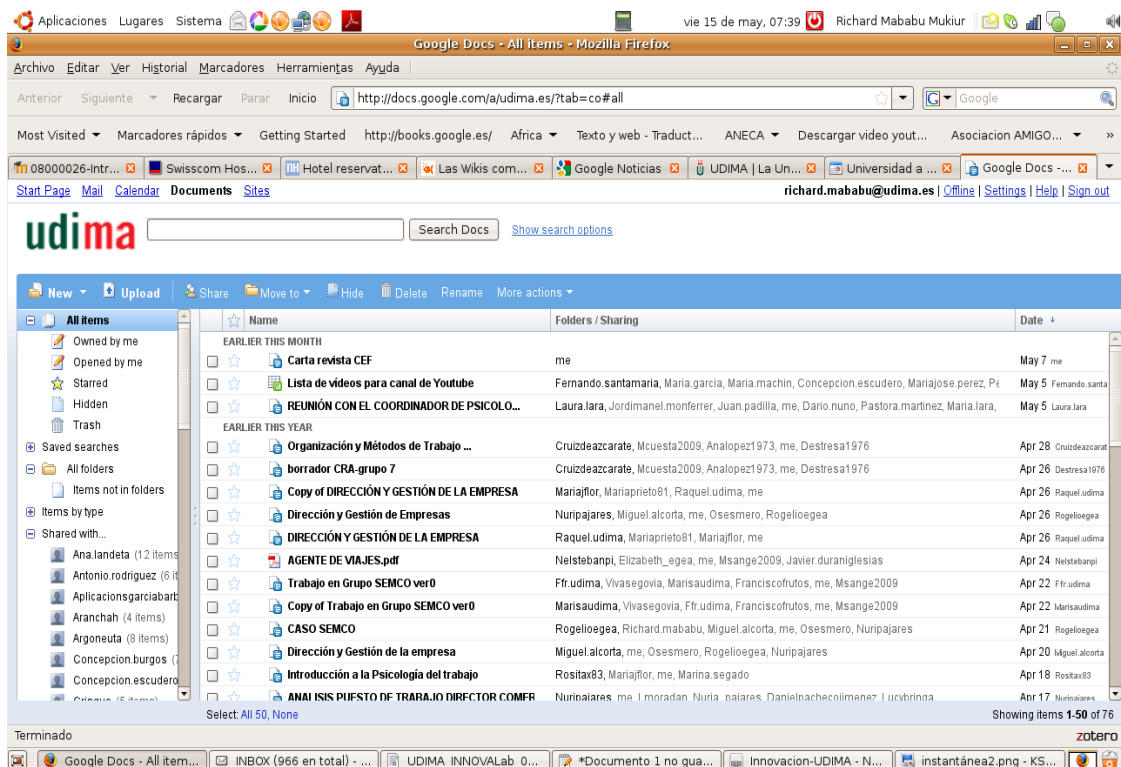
Aplicaciones Lugares Sistema

vie 15 de may, 07:39 Richard Mababu Mukiur

Google Docs - All items - Mozilla Firefox

Archivo Editar Ver Historial Marcadores Herramientas Ayuda

Anterior Siguiente Recargar Parar Inicio http://docs.google.com/a/udima.es/?tab=co#all Google

Most Visited ▾ Marcadores rápidos ▾ Getting Started http://books.google.es/ Africa ▾ Texto y web - Traduct... ANECA ▾ Descargar video yout... Asociacion AMIGO... ▾

08000026-Intr... Swisscom Hos... Hotel reservat... Las Wikis com... Google Noticias UDIMA | La Un... Universidad a ... Google Docs -...

Start Page Mail Calendar Documents Sites

richard.mababu@udima.es | Offline | Settings | Help | Sign out

udima

Search Docs Show search options

New ▾ Upload Share Move to ▾ Hide Delete Rename More actions ▾

All items
Owned by me
Opened by me
Starred
Hidden
Trash
Saved searches
All folders
Items not in folders
Items by type
Shared with...
Ana.landeta (12 items
Antonio.rodriguez (6 it
Aplicacionsgarciabarb
Aranchah (4 items)
Argoneuta (8 items)
Concepcion.burgos (7
Concepcion.escudero
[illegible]

| Name | Folders / Sharing | Date |
|---|---|---|
| EARLIER THIS MONTH | | |
| Carta revista CEF | me | May 7 me |
| Lista de videos para canal de Youtube | Fernando.santamaria, Maria.garcia, Maria.machin, Concepcion.escudero, Mariajose.perez, Pe | May 5 Fernando.santa |
| REUNIÓN CON EL COORDINADOR DE PSICOLO... | Laura.lara, Jordimanel.monferrer, Juan.padilla, me, Dario.nuno, Pastora.martinez, Maria.lara, | May 5 Laura.lara |
| EARLIER THIS YEAR | | |
| Organización y Métodos de Trabajo ... | Cruizdeazcarate, Mcuesta2009, Analopez1973, me, Destresa1976 | Apr 28 Cruizdeazcarat |
| borrador CRA-grupo 7 | Cruizdeazcarate, Mcuesta2009, Analopez1973, me, Destresa1976 | Apr 26 Destresa1976 |
| Copy of DIRECCIÓN Y GESTIÓN DE LA EMPRESA | Mariajflor, Mariaprieto81, Raquel.udima, me | Apr 26 Raquel.udima |
| Dirección y Gestión de Empresas | Nuripajares, Miguel.alcorta, me, Osesmero, Rogelioegea | Apr 26 Rogelioegea |
| DIRECCIÓN Y GESTIÓN DE LA EMPRESA | Raquel.udima, Mariaprieto81, Mariajflor, me | Apr 26 Raquel.udima |
| AGENTE DE VIAJES.pdf | Nelstebanpi, Elizabeth_egea, me, Msange2009, Javier.duraniglesias | Apr 24 Nelstebanpi |
| Trabajo en Grupo SEMCO ver0 | Ffr.udima, Vivasegovia, Marisaudima, Franciscofrutos, me, Msange2009 | Apr 22 Ffr.udima |
| Copy of Trabajo en Grupo SEMCO ver0 | Marisaudima, Vivasegovia, Ffr.udima, Franciscofrutos, me, Msange2009 | Apr 22 Marisaudima |
| CASO SEMCO | Rogelioegea, Richard.mababu, Miguel.alcorta, me, Osesmero, Nuripajares | Apr 21 Rogelioegea |
| Dirección y Gestión de la empresa | Miguel.alcorta, me, Osesmero, Rogelioegea, Nuripajares | Apr 20 Miguel.alcorta |
| Introducción a la Psicología del trabajo | Rositax83, Mariajflor, me, Marina.segado | Apr 18 Rositax83 |
| ANALISIS PUESTO DE TRABAJO DIRECTOR COMER | Nuripajares, me, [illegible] | Apr 17 Nuripajares |

Select: All 50, None
Showing items 1-50 of 76

Terminado zotero

Google Docs - All item... INBOX (966 en total) - ... UDIMA INNOVALab 0... *Documento 1 no gua... Innovacion-UDIMA - N... instantánea2.png - KS...